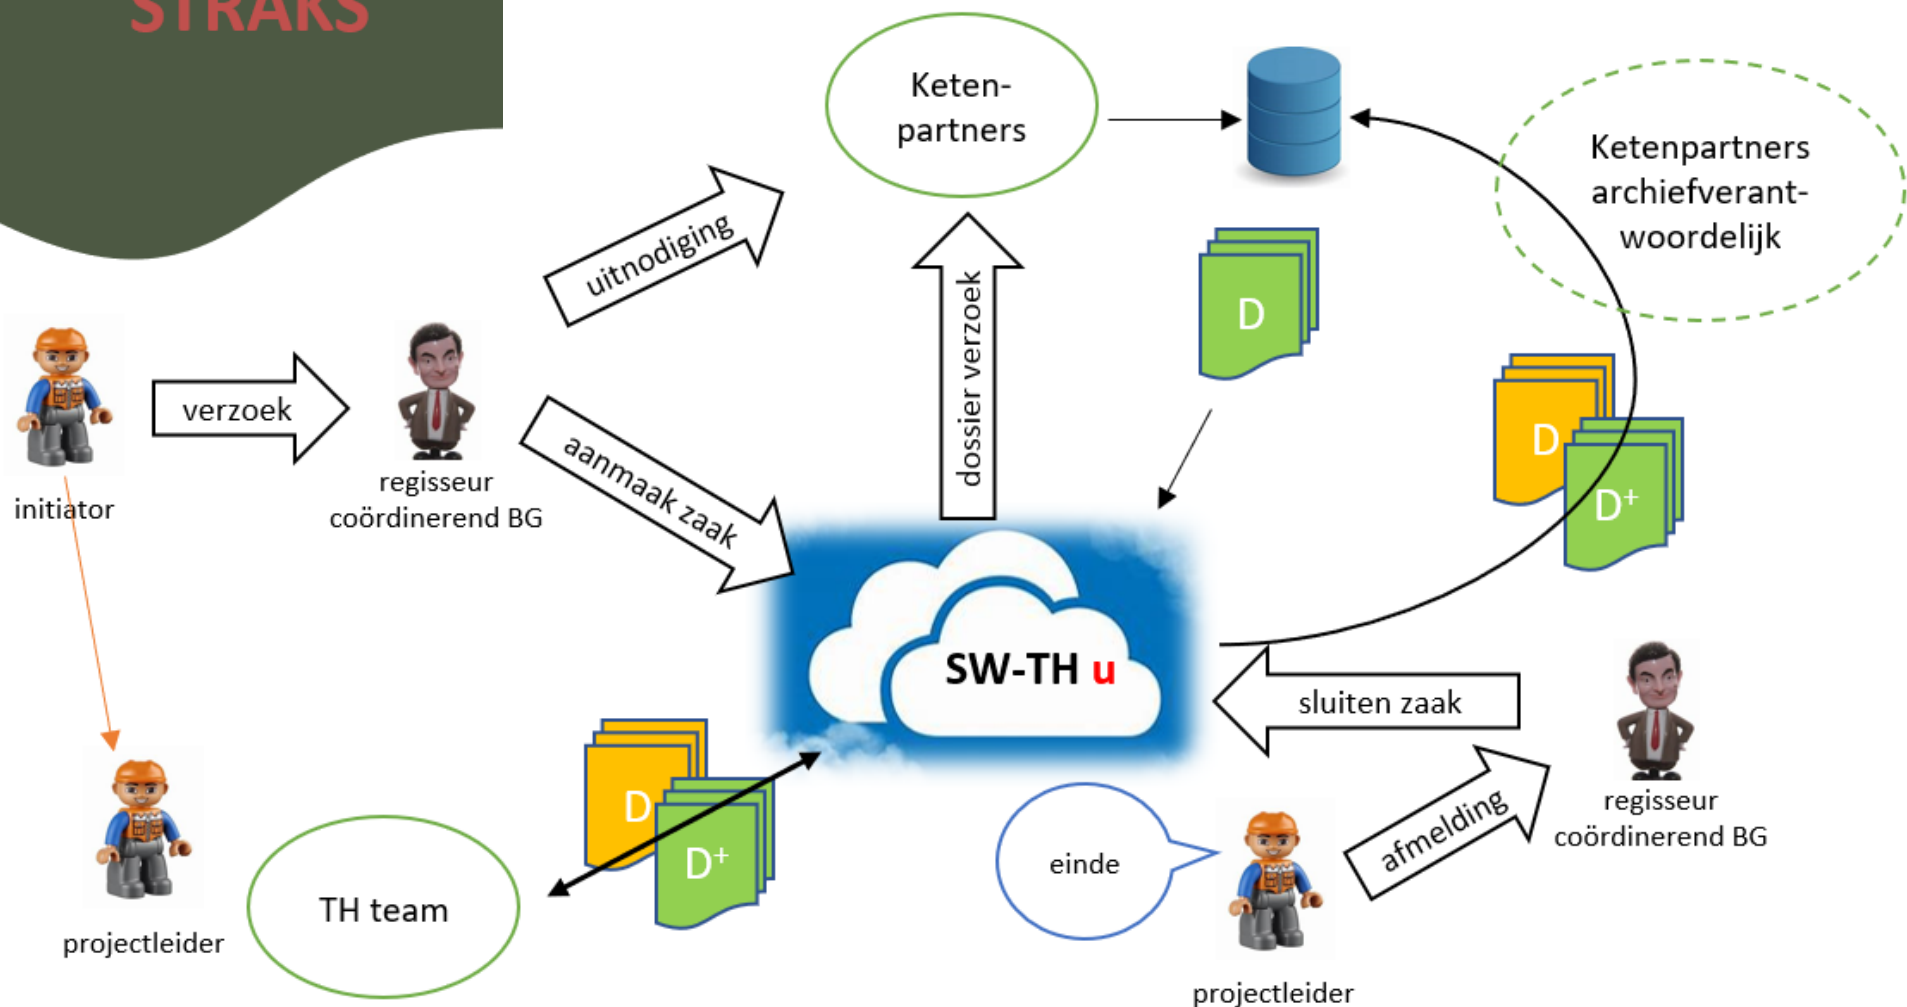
STRAKS

Keten-
partners

Ketenpartners archiefverant-
woordelijk

uitnodiging

dossier verzoek

D

initiator

verzoek

regisseur
coördinerend BG

aanmaak zaak

D

$D^+$

SW-TH u

sluiten zaak

regisseur
coördinerend BG

afmelding

einde

projectleider

D

$D^+$

TH team

projectleider